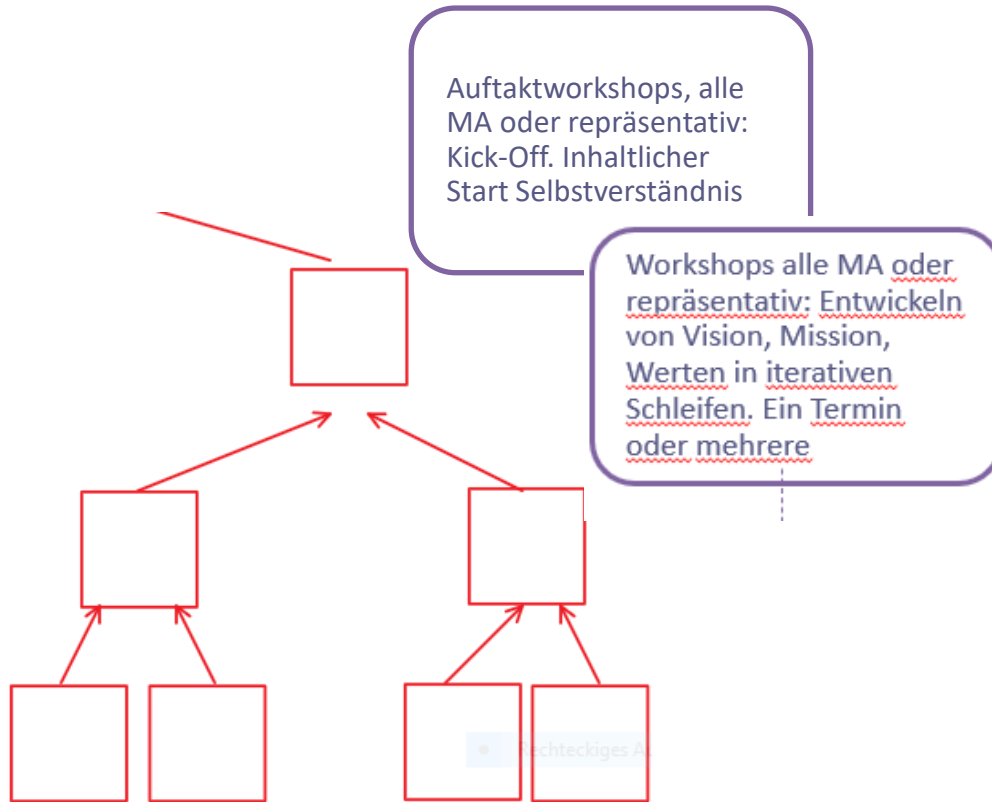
Auftaktworkshops, alle MA oder repräsentativ: Kick-Off. Inhaltlicher Start Selbstverständnis

Workshops alle MA oder repräsentativ: Entwickeln von Vision, Mission, Werten in iterativen Schleifen. Ein Termin oder mehrere

Rechteckiges A